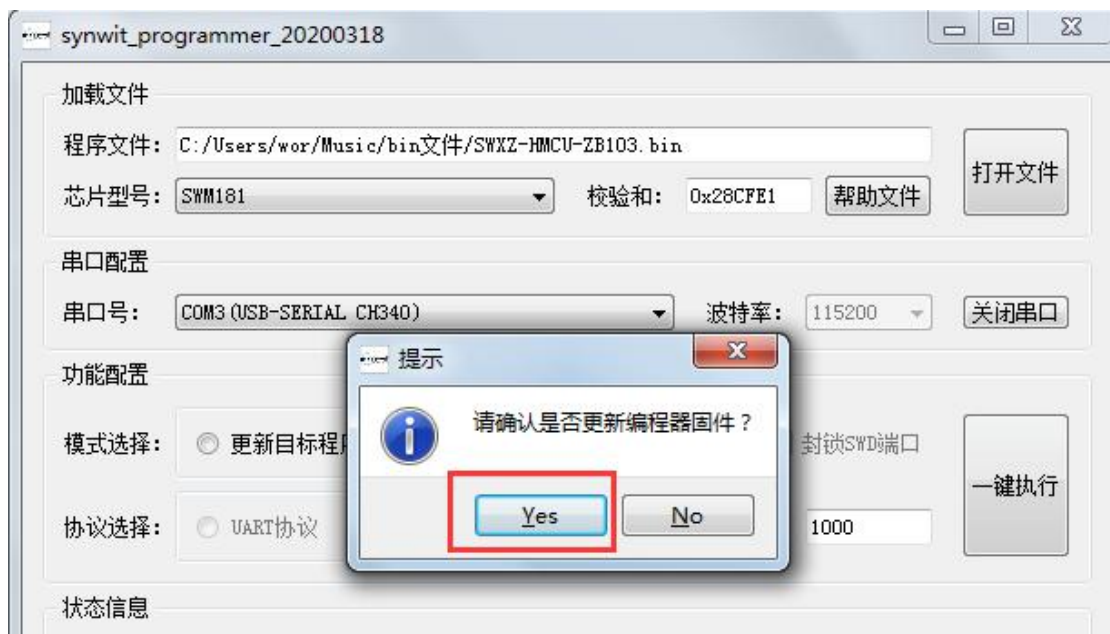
synwit_programmer_20200318

加载文件

程序文件: C:/Users/wor/Music/bin文件/SWXZ-HMCU-ZB103.bin

打开文件

芯片型号: SWM181

校验和: 0x28CFE1

帮助文件

串口配置

串口号: COM3 (USB-SERIAL CH340)

波特率: 115200

关闭串口

功能配置

模式选择: 更新目标程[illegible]

封锁SWD端口

一键执行

协议选择: UART协议

1000

状态信息

提示

请确认是否更新编程器固件？

Yes

No